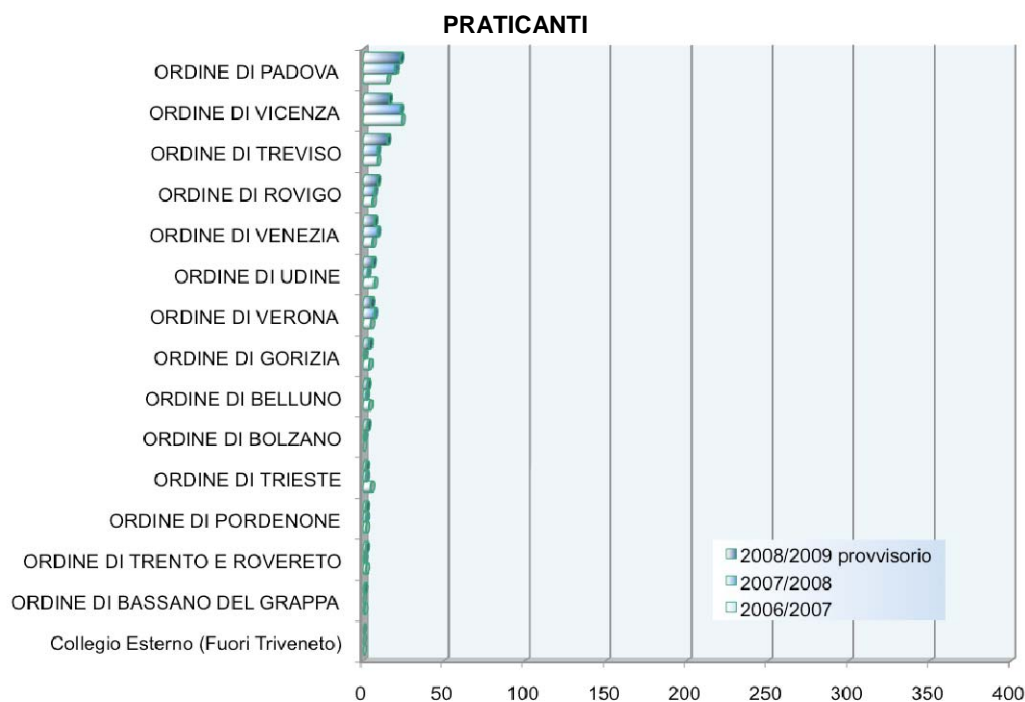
PRATICANTI

ORDINE DI PADOVA
ORDINE DI VICENZA
ORDINE DI TREVISO
ORDINE DI ROVIGO
ORDINE DI VENEZIA
ORDINE DI UDINE
ORDINE DI VERONA
ORDINE DI GORIZIA
ORDINE DI BELLUNO
ORDINE DI BOLZANO
ORDINE DI TRIESTE
ORDINE DI PORDENONE
ORDINE DI TRENTO E ROVERETO
ORDINE DI BASSANO DEL GRAPPA
Collegio Esterno (Fuori Triveneto)

0 50 100 150 200 250 300 350 400

2008/2009 provvisorio
2007/2008
2006/2007